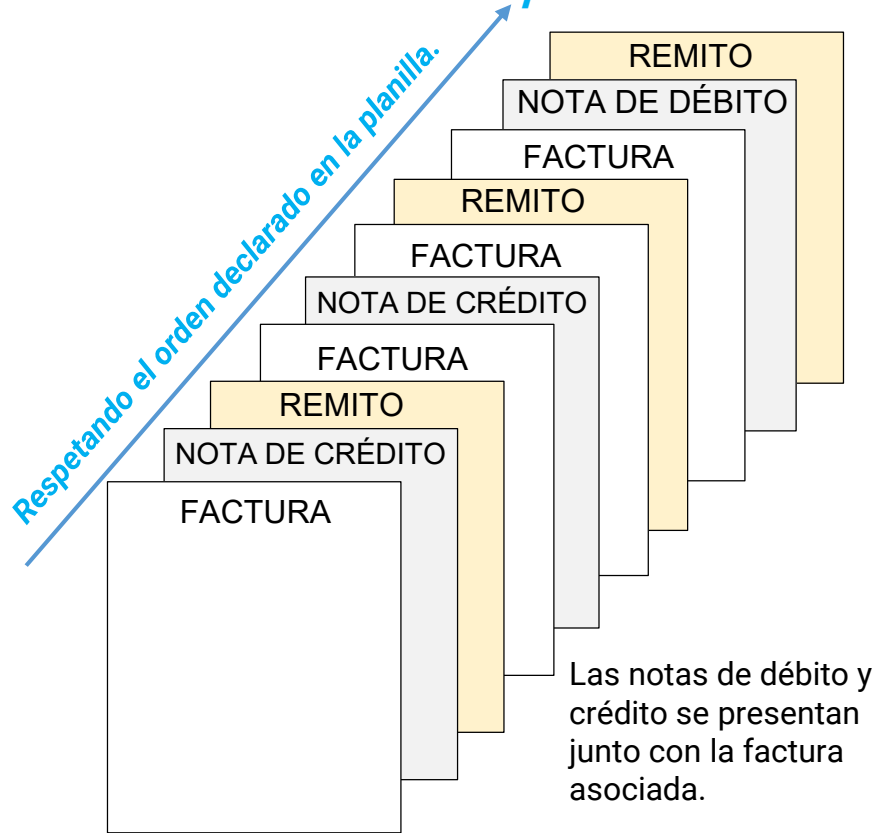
Respetando el orden declarado en la planilla.

REMITO

NOTA DE DÉBITO

FACTURA

REMITO

FACTURA

NOTA DE CRÉDITO

FACTURA

REMITO

NOTA DE CRÉDITO

FACTURA

Las notas de débito y crédito se presentan junto con la factura asociada.